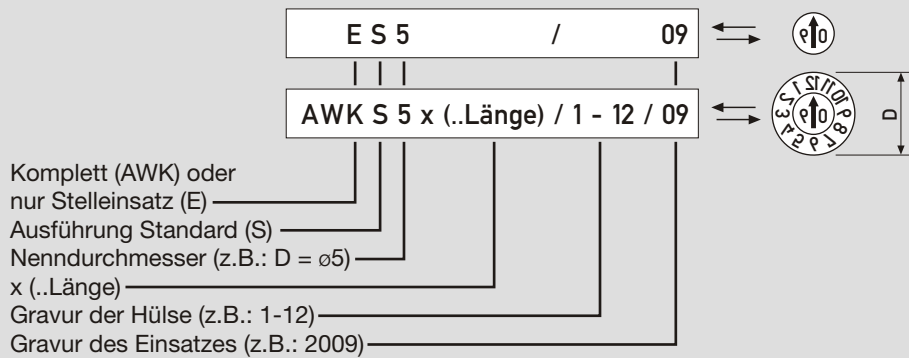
E S 5 / 09

AWK S 5 x (..Länge) / 1 - 12 / 09

D

0 9

1 2 3 4 5 6 7 8 9 10 11 12

Komplett (AWK) oder nur Stelleinsatz (E)
Ausführung Standard (S)
Nenndurchmesser (z.B.: D = ø5)
x (..Länge)
Gravur der Hülse (z.B.: 1-12)
Gravur des Einsatzes (z.B.: 2009)